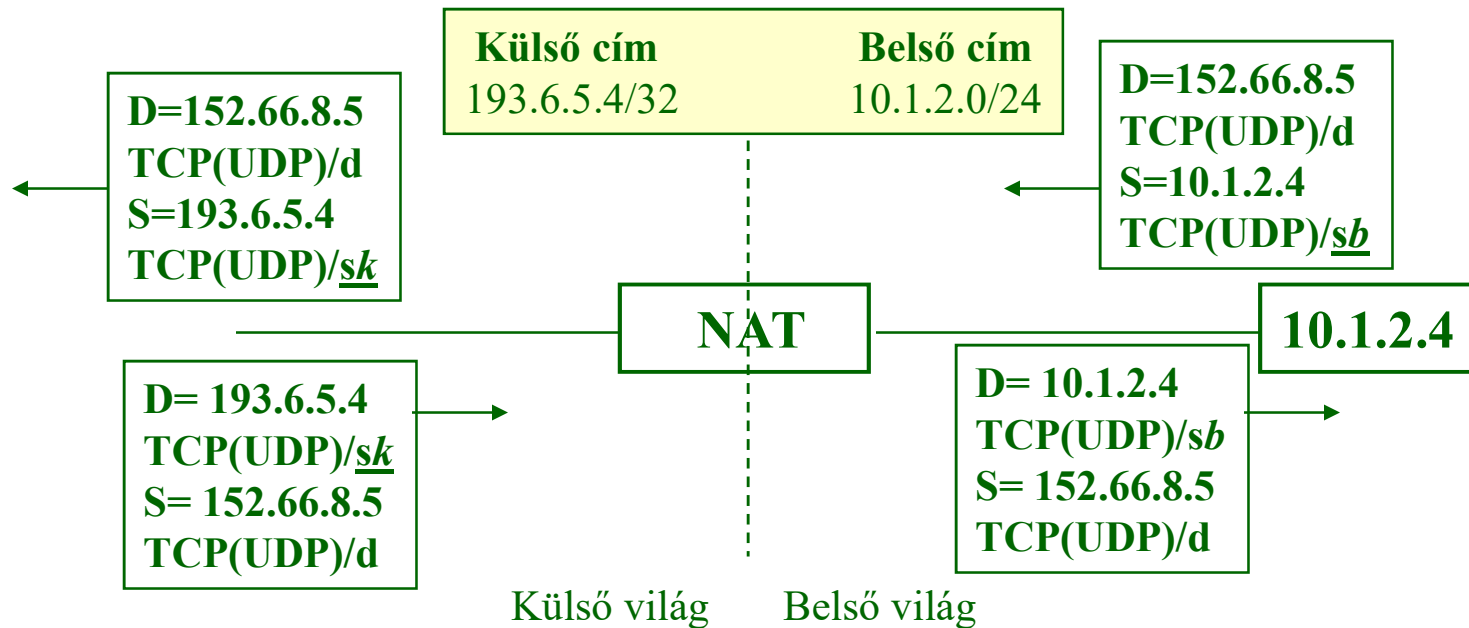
Külső cím
193.6.5.4/32

Belső cím
10.1.2.0/24

D=152.66.8.5
TCP(UDP)/d
S=193.6.5.4
TCP(UDP)/s$k$

D=152.66.8.5
TCP(UDP)/d
S=10.1.2.4
TCP(UDP)/s$b$

NAT

10.1.2.4

D= 193.6.5.4
TCP(UDP)/s$k$
S= 152.66.8.5
TCP(UDP)/d

D= 10.1.2.4
TCP(UDP)/s$b$
S= 152.66.8.5
TCP(UDP)/d

Külső világ
Belső világ